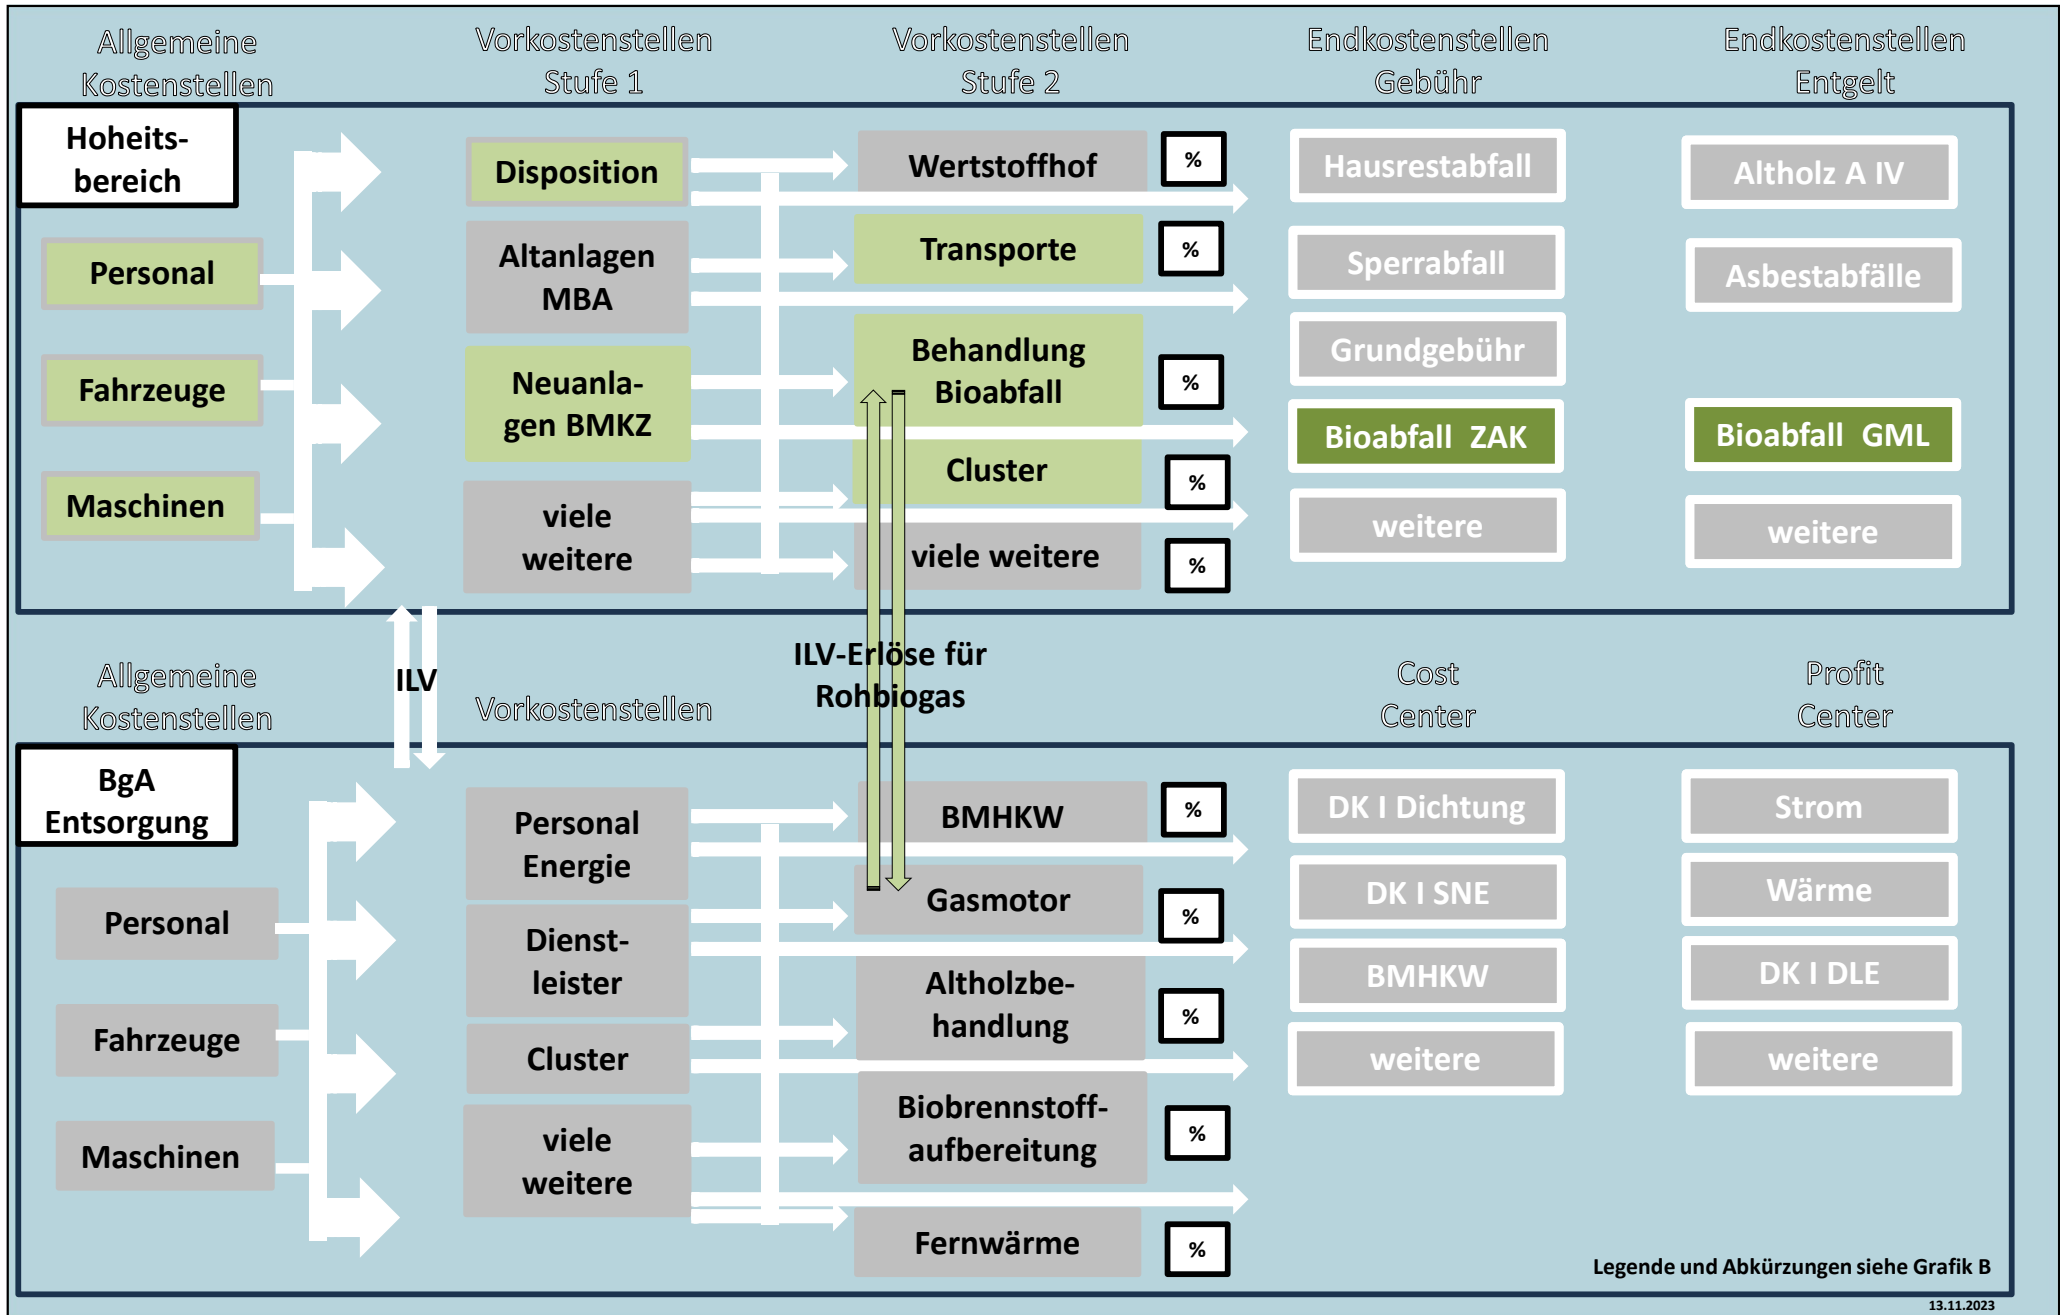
Allgemeine Kostenstellen

Vorkostenstellen Stufe 1

Vorkostenstellen Stufe 2

Endkostenstellen Gebühr

Endkostenstellen Entgelt

Hoheitsbereich

Personal

Fahrzeuge

Maschinen

Disposition

Altanlagen MBA

Neuanlagen BMKZ

viele weitere

Wertstoffhof

%

Transporte

%

Behandlung Bioabfall

%

Cluster

%

viele weitere

%

Hausrestabfall

Sperrabfall

Grundgebühr

Bioabfall ZAK

weitere

Altholz A IV

Asbestabfälle

Bioabfall GML

weitere

Allgemeine Kostenstellen

ILV

Vorkostenstellen

ILV-Erlöse für Rohbiogas

Cost Center

Profit Center

BgA Entsorgung

Personal

Fahrzeuge

Maschinen

Personal Energie

Dienstleister

Cluster

viele weitere

BMHKW

%

Gasmotor

%

Altholzbehandlung

%

Biobrennstoffaufbereitung

%

Fernwärme

%

DK I Dichtung

DK I SNE

BMHKW

weitere

Strom

Wärme

DK I DLE

weitere

Legende und Abkürzungen siehe Grafik B

13.11.2023